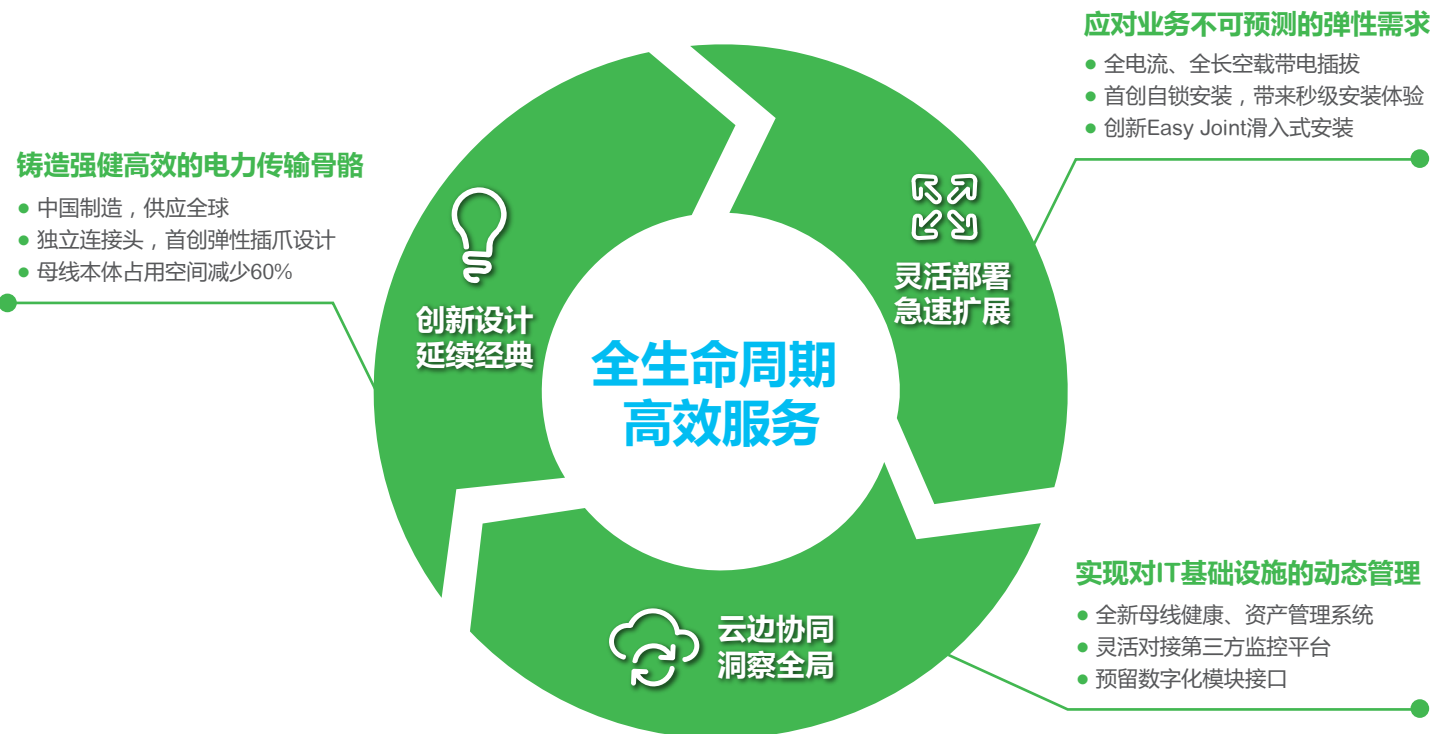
铸造强健高效的电力传输骨骼

- 中国制造，供应全球
- 独立连接头，首创弹性插爪设计
- 母线本体占用空间减少60%

创新设计
延续经典

应对业务不可预测的弹性需求

- 全电流、全长空载带电插拔
- 首创自锁安装，带来秒级安装体验
- 创新Easy Joint滑入式安装

灵活部署
急速扩展

全生命周期
高效服务

云边协同
洞察全局

实现对IT基础设施的动态管理

- 全新母线健康、资产管理系统
- 灵活对接第三方监控平台
- 预留数字化模块接口